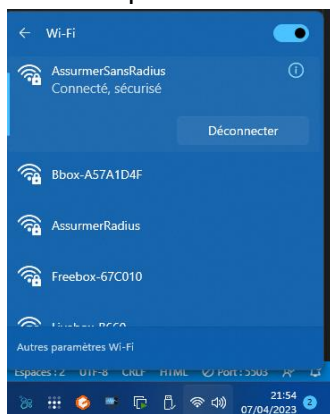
← Wi-Fi

AssurmerSansRadius
Connecté, sécurisé

Déconnecter

Bbox-A57A1D4F

AssurmerRadius

Freebox-67C010

Livebox-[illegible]

Autres paramètres Wi-Fi

Espaces : 2 UTF-8 CRLF HTML Port : 5503

21:54
07/04/2023

2